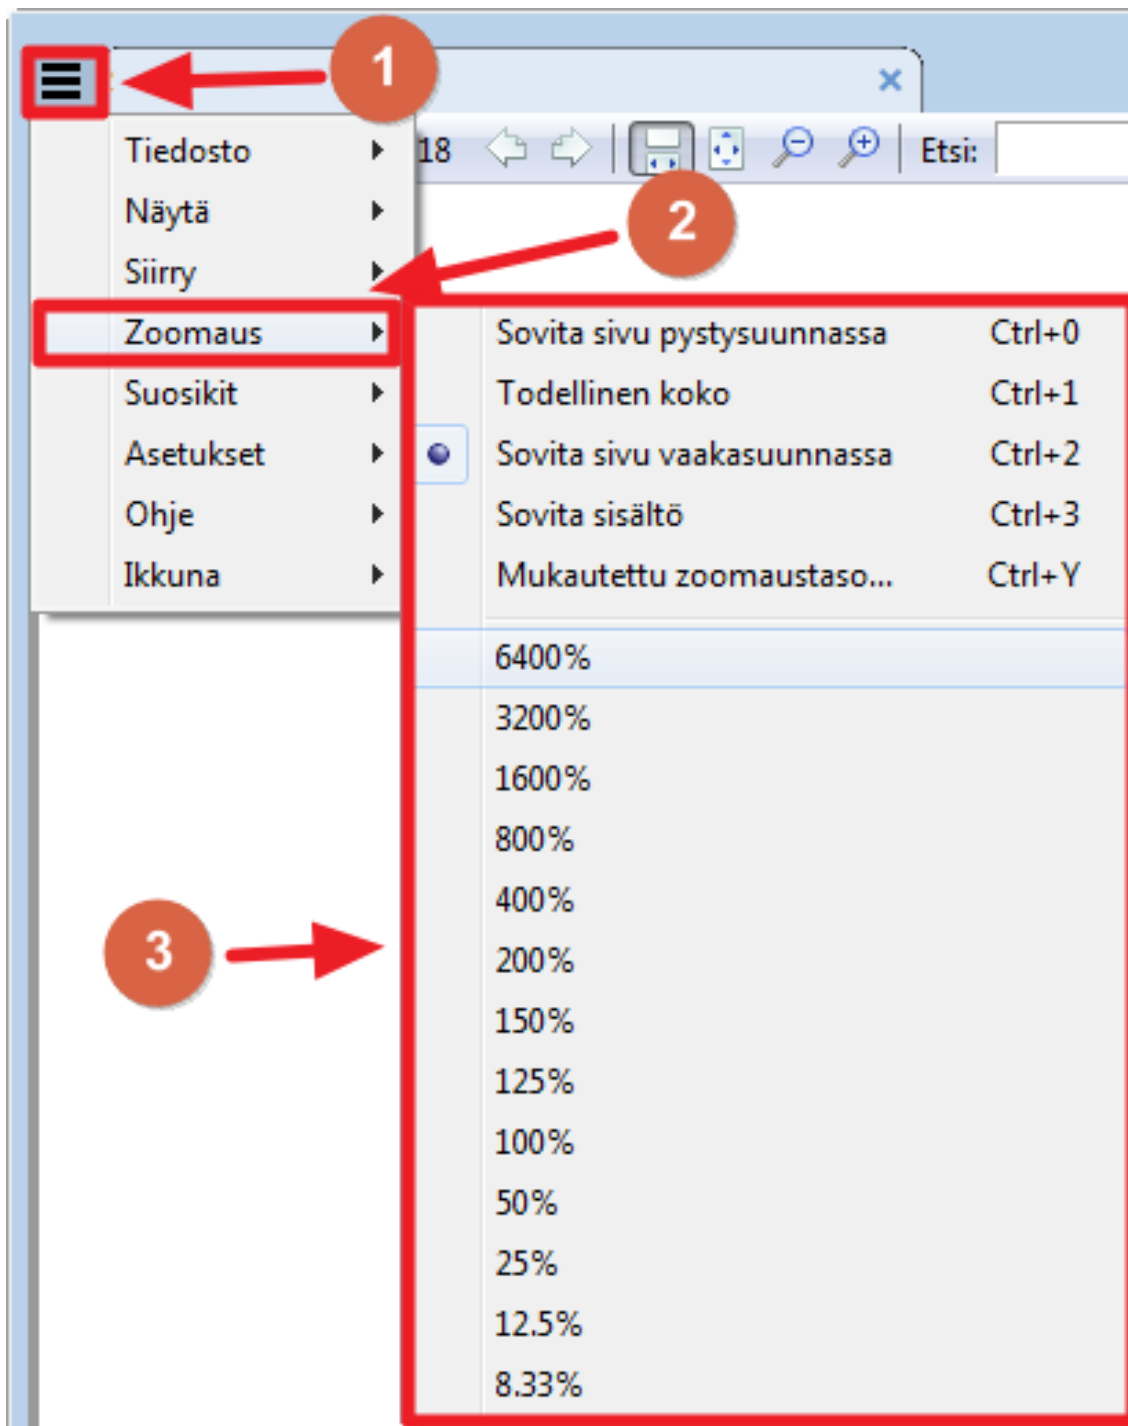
1

18

Etsi:

2

Tiedosto
Näytä
Siirry
Zoomaus
Suosikit
Asetukset
Ohje
Ikkuna

| | |
|---|---|
| Sovita sivu pystysuunnassa | Ctrl+0 |
| Todellinen koko | Ctrl+1 |
| Sovita sivu vaakasuunnassa | Ctrl+2 |
| Sovita sisältö | Ctrl+3 |
| Mukautettu zoomaustaso... | Ctrl+Y |

6400%
3200%
1600%
800%
400%
200%
150%
125%
100%
50%
25%
12.5%
8.33%

3